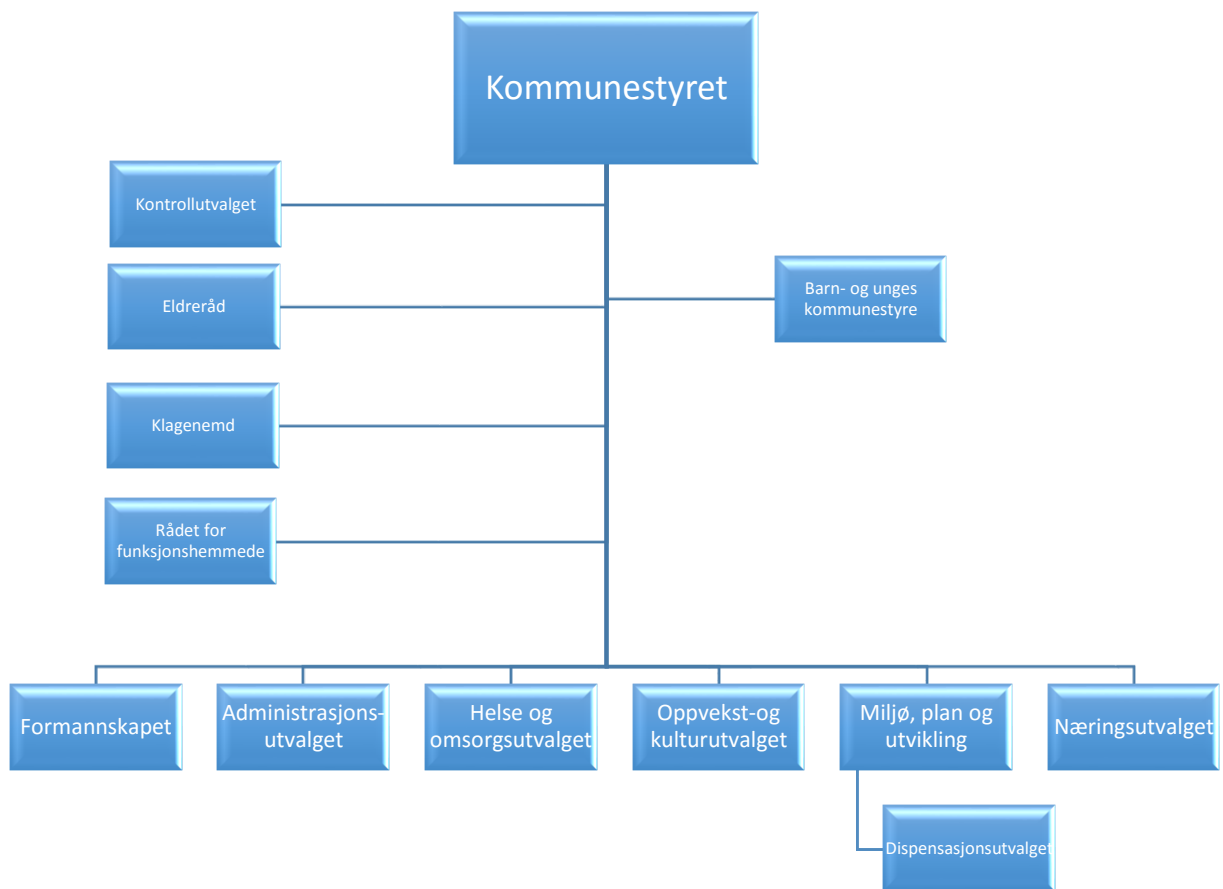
Kommunestyret

Kontrollutvalget

Eldreråd

Klagenemd

Rådet for funksjonshemmede

Barn- og unges kommunestyre

Formannskapet

Administrasjonsutvalget

Helse og omsorgsutvalget

Oppvekst-og kulturutvalget

Miljø, plan og utvikling

Næringsutvalget

Dispensasjonsutvalget